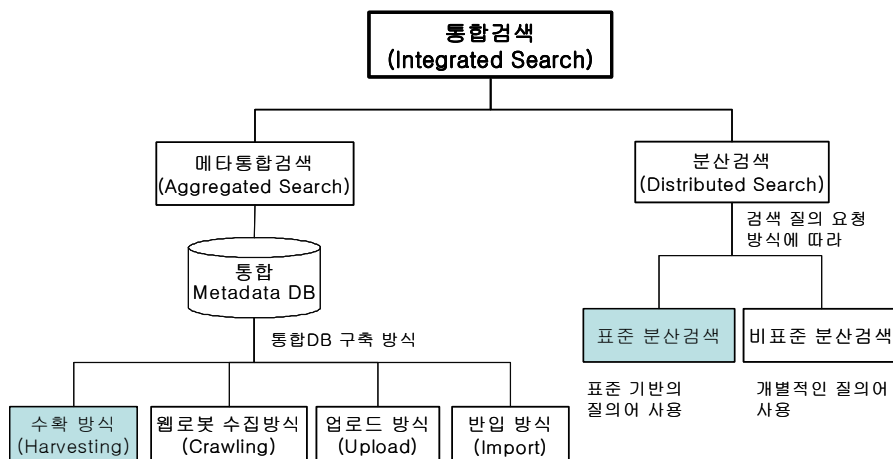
통합검색
(Integrated Search)

메타통합검색
(Aggregated Search)

통합
Metadata DB

통합DB 구축 방식

수확 방식
(Harvesting)

웹로봇 수집방식
(Crawling)

업로드 방식
(Upload)

반입 방식
(Import)

분산검색
(Distributed Search)

검색 질의 요청
방식에 따라

표준 분산검색

비표준 분산검색

표준 기반의
질의어 사용

개별적인 질의어
사용